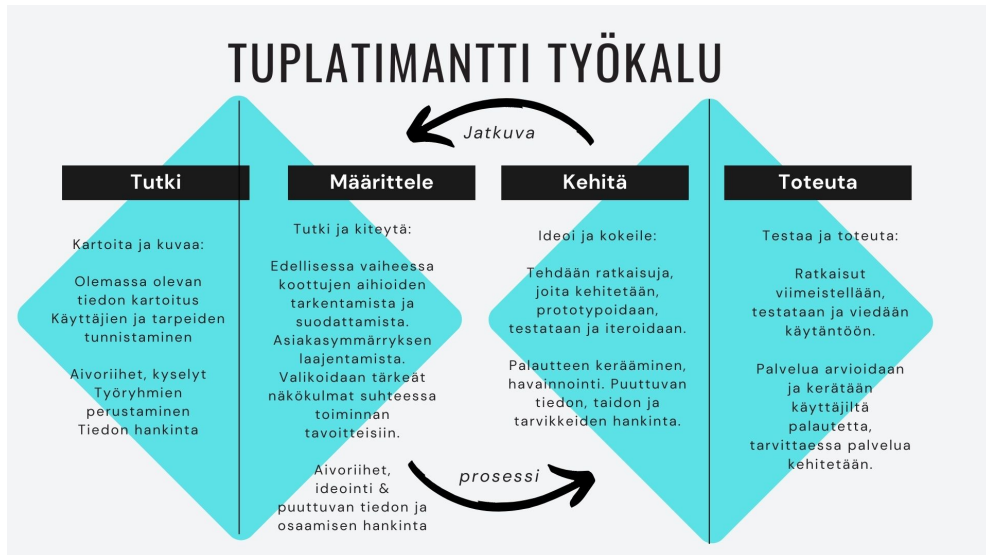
TUPLATIMANTTI TYÖKALU

Jatkuva

Tutki

Kartoita ja kuvaa:

Olemassa olevan tiedon kartoitus Käyttäjien ja tarpeiden tunnistaminen

Aivoriihet, kyselyt Työryhmien perustaminen Tiedon hankinta

Määrittele

Tutki ja kiteytä:

Edellisessa vaiheessa koottujen aihioiden tarkentamista ja suodattamista. Asiakasymmärryksen laajentamista. Valikoidaan tärkeät näkökulmat suhteessa toiminnan tavoitteisiin.

Aivoriihet, ideointi & puuttuvan tiedon ja osaamisen hankinta

Kehitä

Ideoi ja kokeile:

Tehdään ratkaisuja, joita kehitetään, prototypoidaan, testataan ja iteroidaan.

Palautteen kerääminen, havainnointi. Puuttuvan tiedon, taidon ja tarvikkeiden hankinta.

Toteuta

Testaa ja toteuta:

Ratkaisut viimeistellään, testataan ja viedään käytäntöön.

Palvelua arvioidaan ja kerätään käyttäjiltä palautetta, tarvittaessa palvelua kehitetään.

prosessi